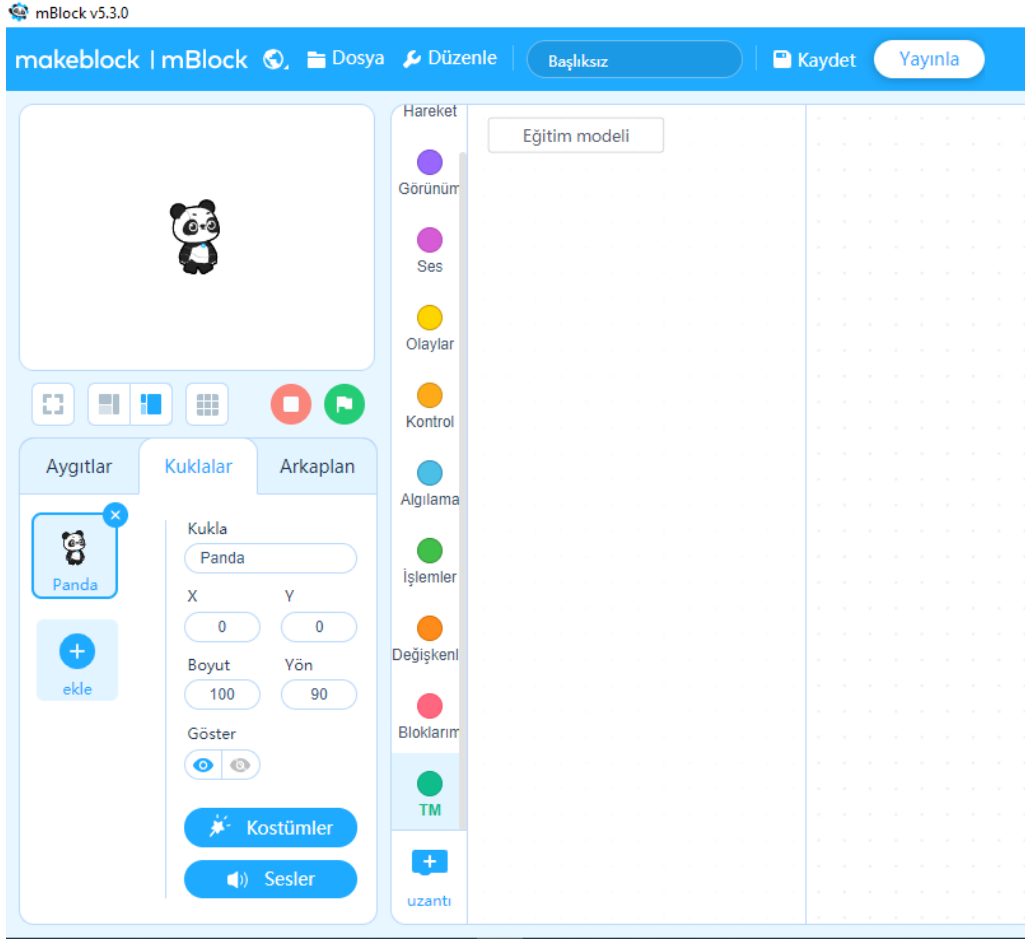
mBlock v5.3.0

makeblock | mBlock Dosya Düzenle Başlıksız Kaydet Yayınla

Hareket
Görünüm
Ses
Olaylar
Kontrol
Algılama
İşlemler
Değişkenl
Bloklarım
TM
uzantı

Eğitim modeli

Aygıtlar Kuklalar Arkaplan

Panda
ekle

Kukla
Panda
X
0
Y
0
Boyut
100
Yön
90
Göster

Kostümler
Sesler